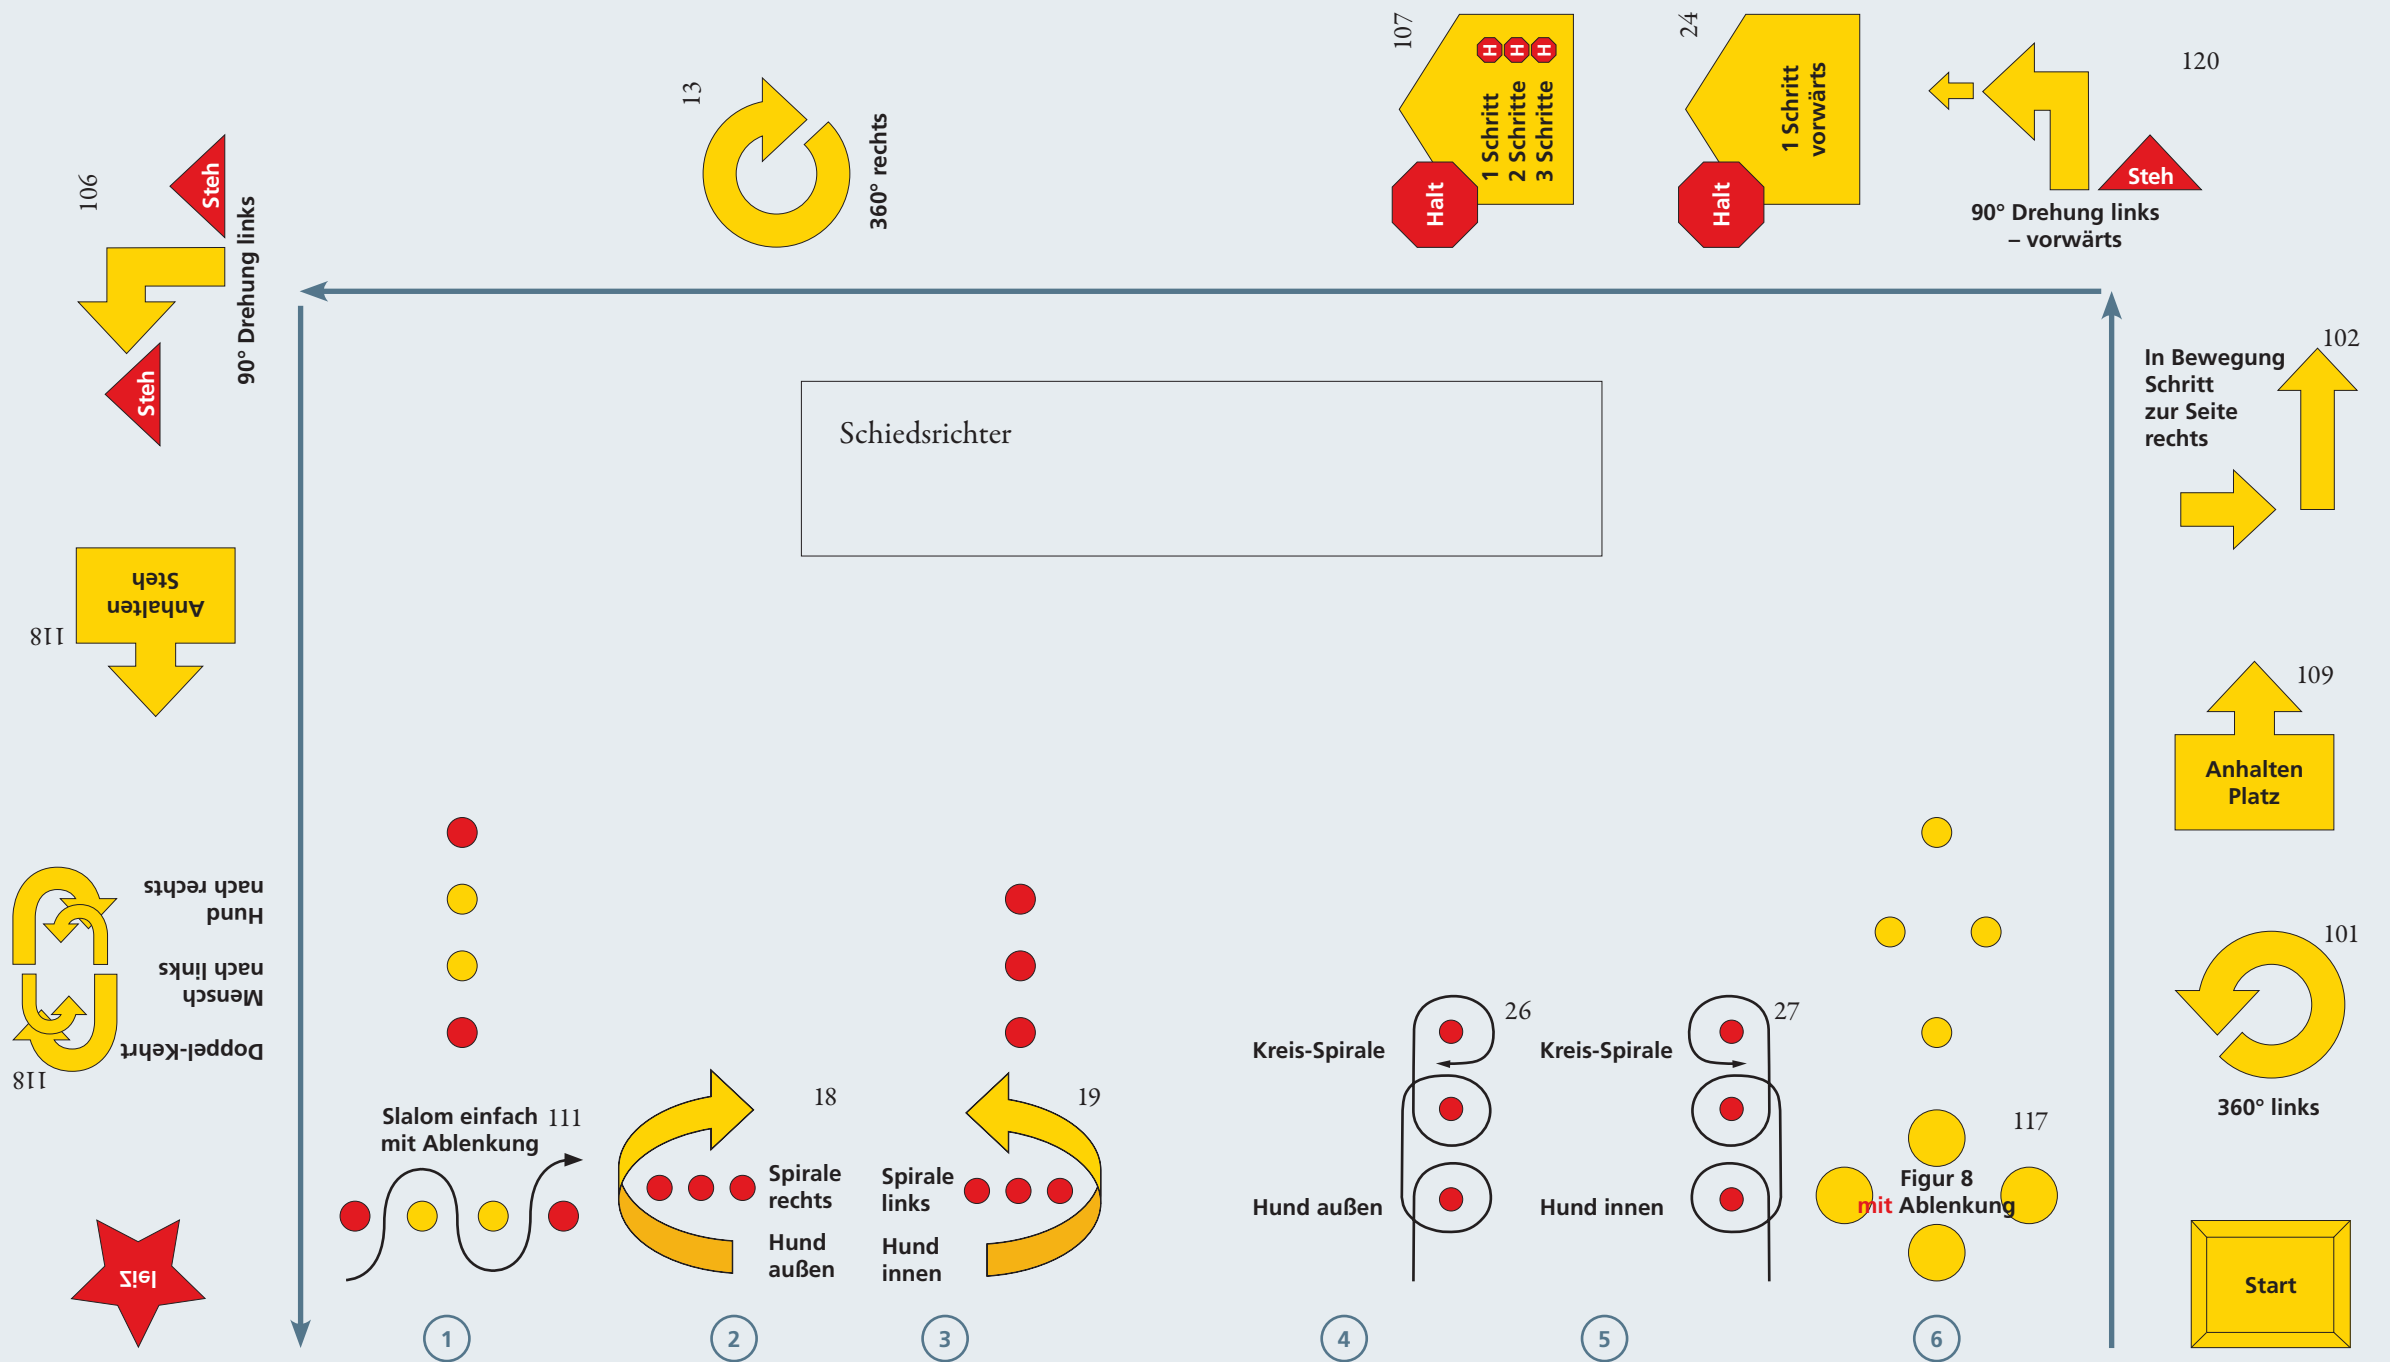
106
Steh
90° Drehung links
Steh

13
360° rechts

107
H H H
1 Schritt
2 Schritte
3 Schritte
Halt

24
1 Schritt vorwärts
Halt

120
Steh
90° Drehung links – vorwärts

Schiedsrichter

102
In Bewegung Schritt zur Seite rechts

118
Anhalten Steh

109
Anhalten Platz

118
Hund nach rechts
Mensch nach links
Doppel-Kehrt

101
360° links

Slalom einfach mit Ablenkung 111

18
Spirale rechts
Hund außen

19
Spirale links
Hund innen

26
Kreis-Spirale
Hund außen

27
Kreis-Spirale
Hund innen

117
Figur 8
mit Ablenkung

Ziel

Start

1 2 3 4 5 6